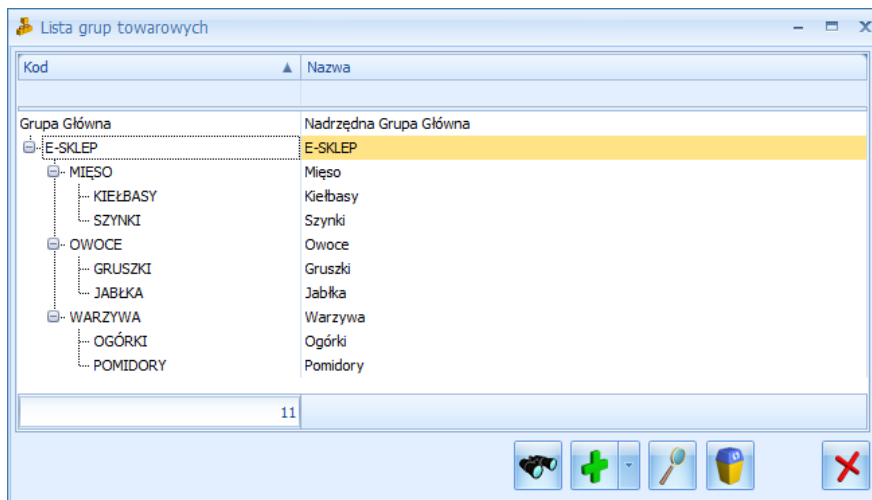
Lista grup towarowych

| Kod | Nazwa |
|---|---|
| Grupa Główna | Nadrzędna Grupa Główna |
| E-SKLEP | E-SKLEP |
| MIĘSO | Mięso |
| KIEŁBASY | Kiełbasy |
| SZYNKI | Szynki |
| OWOCE | Owoce |
| GRUSZKI | Gruszki |
| JABŁKA | Jabłka |
| WARZYWA | Warzywa |
| OGÓRKI | Ogórki |
| POMIDORY | Pomidory |

11